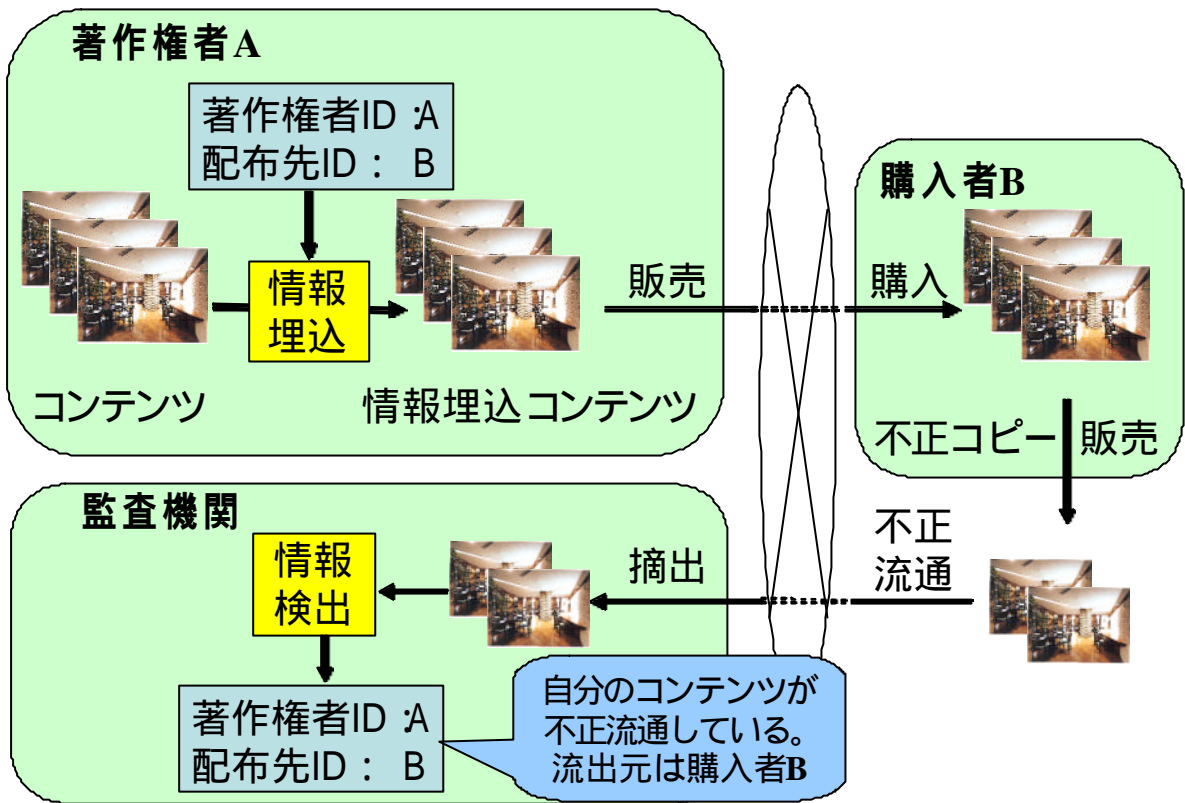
著作権者A

著作権者ID :A
配布先ID : B

情報埋込

コンテンツ

情報埋込コンテンツ

販売

購入者B

購入

不正コピー 販売

不正流通

監査機関

情報検出

摘出

著作権者ID :A
配布先ID : B

自分のコンテンツが不正流通している。流出元は購入者B